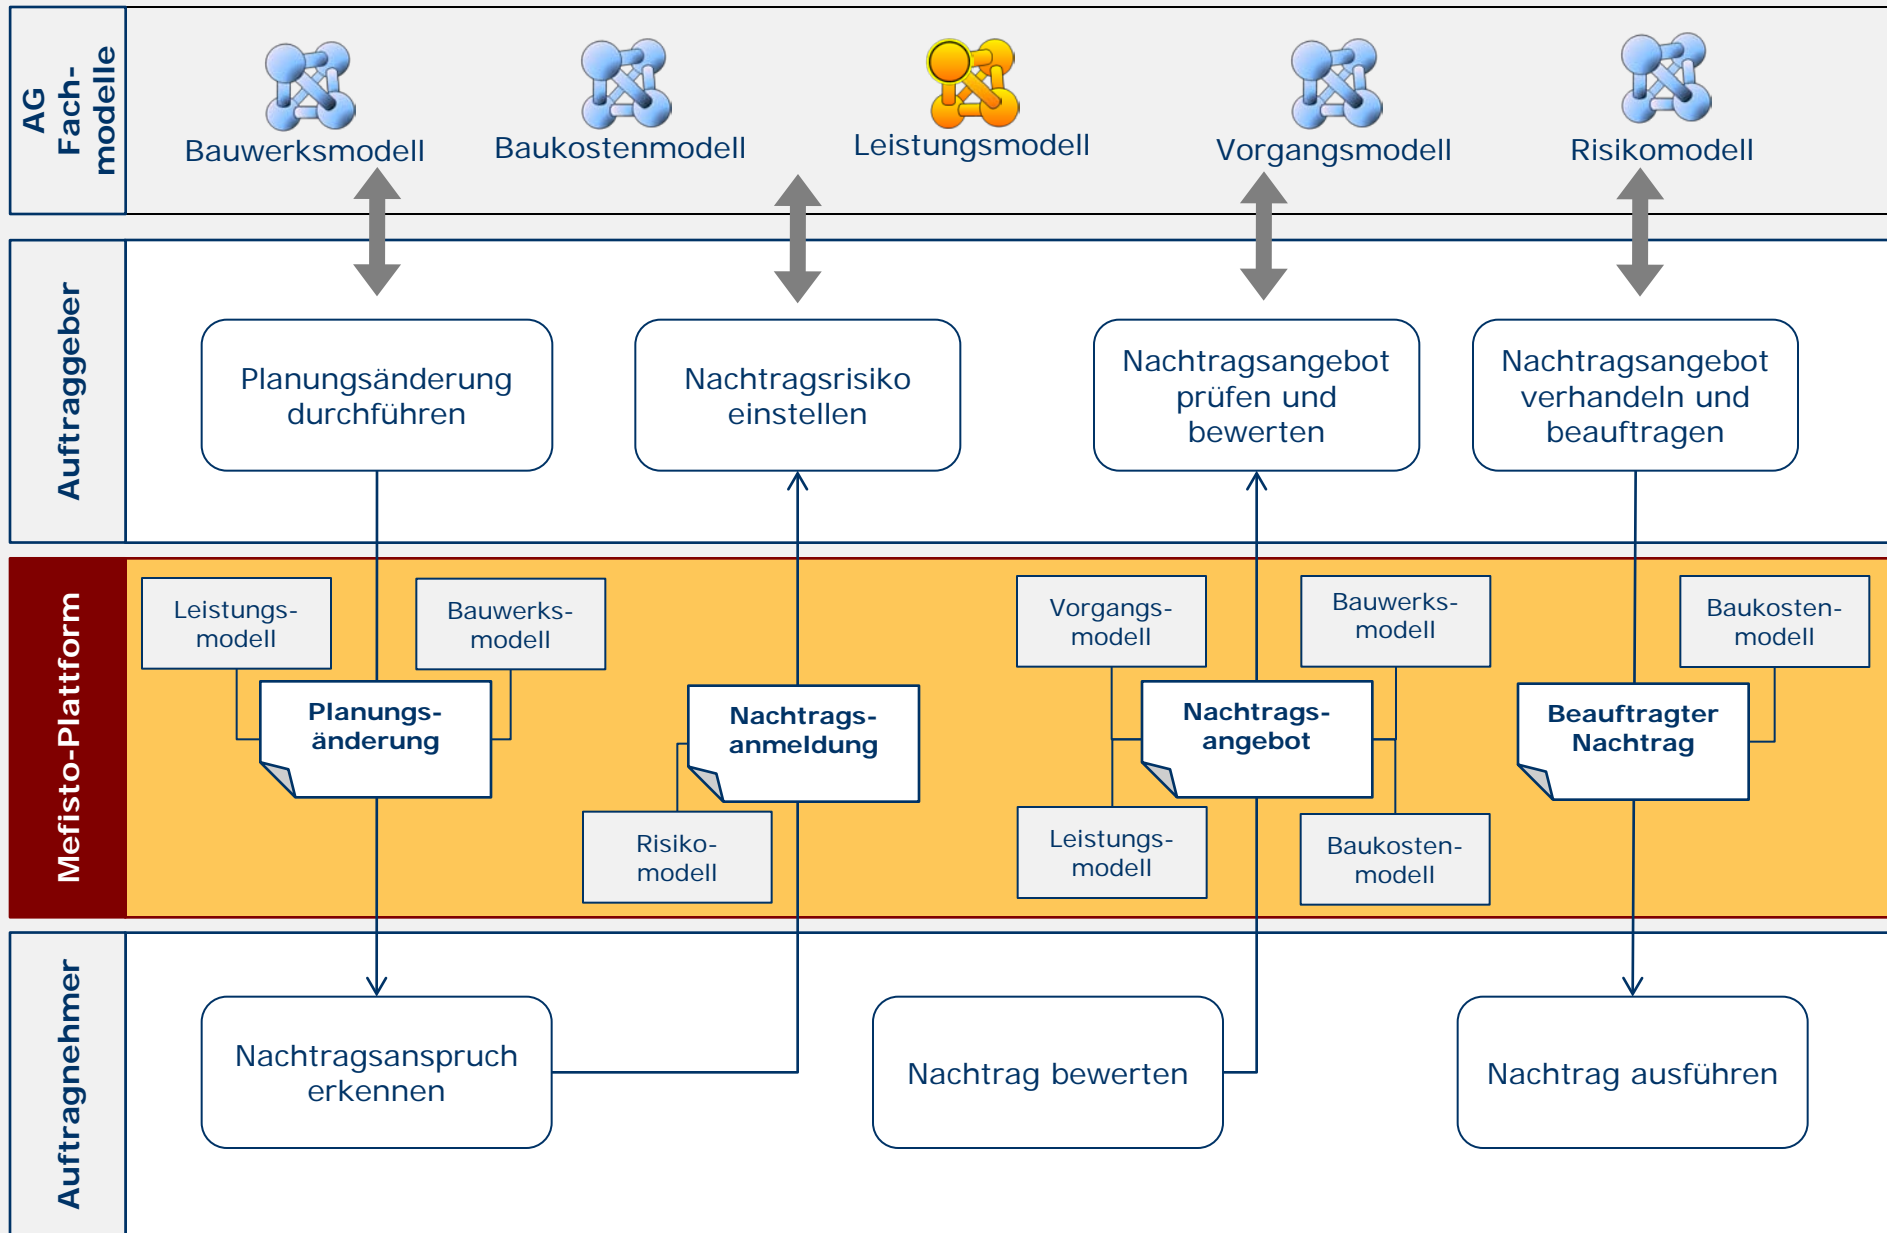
AG Fachmodelle

Bauwerksmodell

Baukostenmodell

Leistungsmodell

Vorgangsmodell

Risikomodell

Auftraggeber

Planungsänderung durchführen

Nachtragsrisiko einstellen

Nachtragsangebot prüfen und bewerten

Nachtragsangebot verhandeln und beauftragen

Mefisto-Plattform

Leistungsmodell

Bauwerksmodell

Planungsänderung

Nachtragsanmeldung

Risikomodell

Vorgangsmodell

Bauwerksmodell

Nachtragsangebot

Leistungsmodell

Baukostenmodell

Baukostenmodell

Beauftragter Nachtrag

Auftragnehmer

Nachtragsanspruch erkennen

Nachtrag bewerten

Nachtrag ausführen